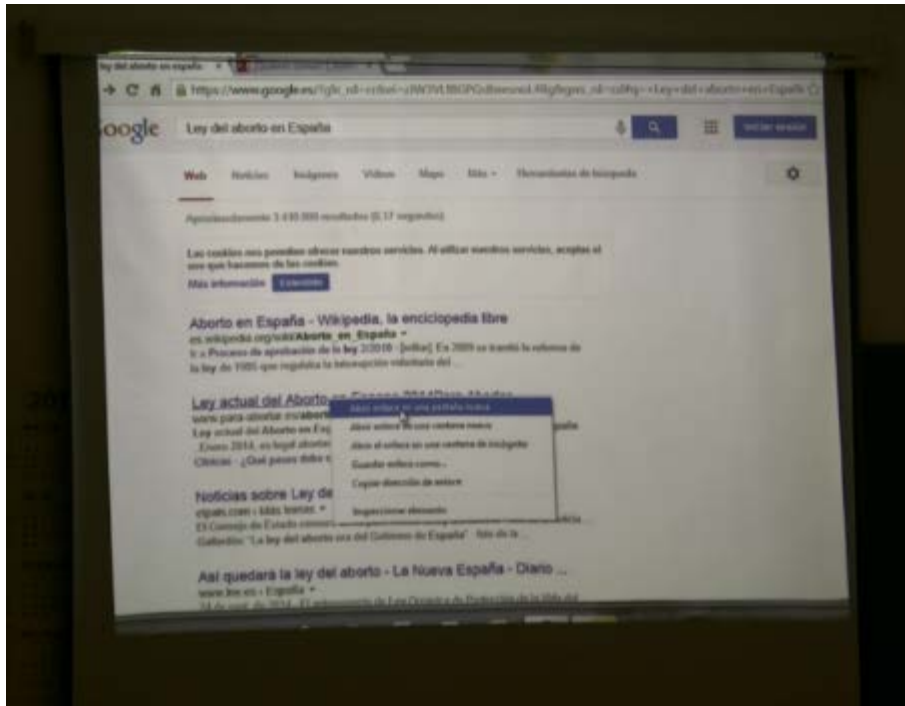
ley del aborto en españa

https://www.google.es/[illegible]

oogle

Ley del aborto en España

Iniciar sesión

Web Noticias Imágenes Vídeos Maps Más Herramientas de búsqueda

Aproximadamente 3.430.000 resultados (0,37 segundos)

Las cookies nos permiten ofrecer nuestros servicios. Al utilizar nuestros servicios, aceptas el uso que hacemos de las cookies.

Más información Entendido

Aborto en España - Wikipedia, la enciclopedia libre
es.wikipedia.org/wiki/Aborto_en_España
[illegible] Proceso de aprobación de la ley 2/2010 · [editar]. En 2009 se tramitó la reforma de la ley de 1985 que regulaba la interrupción voluntaria del ...

Ley actual del Aborto en España 2014
www.para abortar.es/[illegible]
Ley actual del Aborto en España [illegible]
Enero 2014, es legal abortar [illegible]
Clínicas - ¿Qué pasos debe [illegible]

Abrir enlace en una pestaña nueva
Abrir enlace en una ventana nueva
Abrir el enlace en una ventana de incógnito
Guardar enlace como...
Copiar dirección de enlace
Inspeccionar elemento

Noticias sobre Ley de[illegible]
elpais.com › Más leídas
El Consejo de Estado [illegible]
Gallardón: "La ley del aborto era del Gobierno de España" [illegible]

Así quedará la ley del aborto - La Nueva España - Diario ...
www.lne.es › España
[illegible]